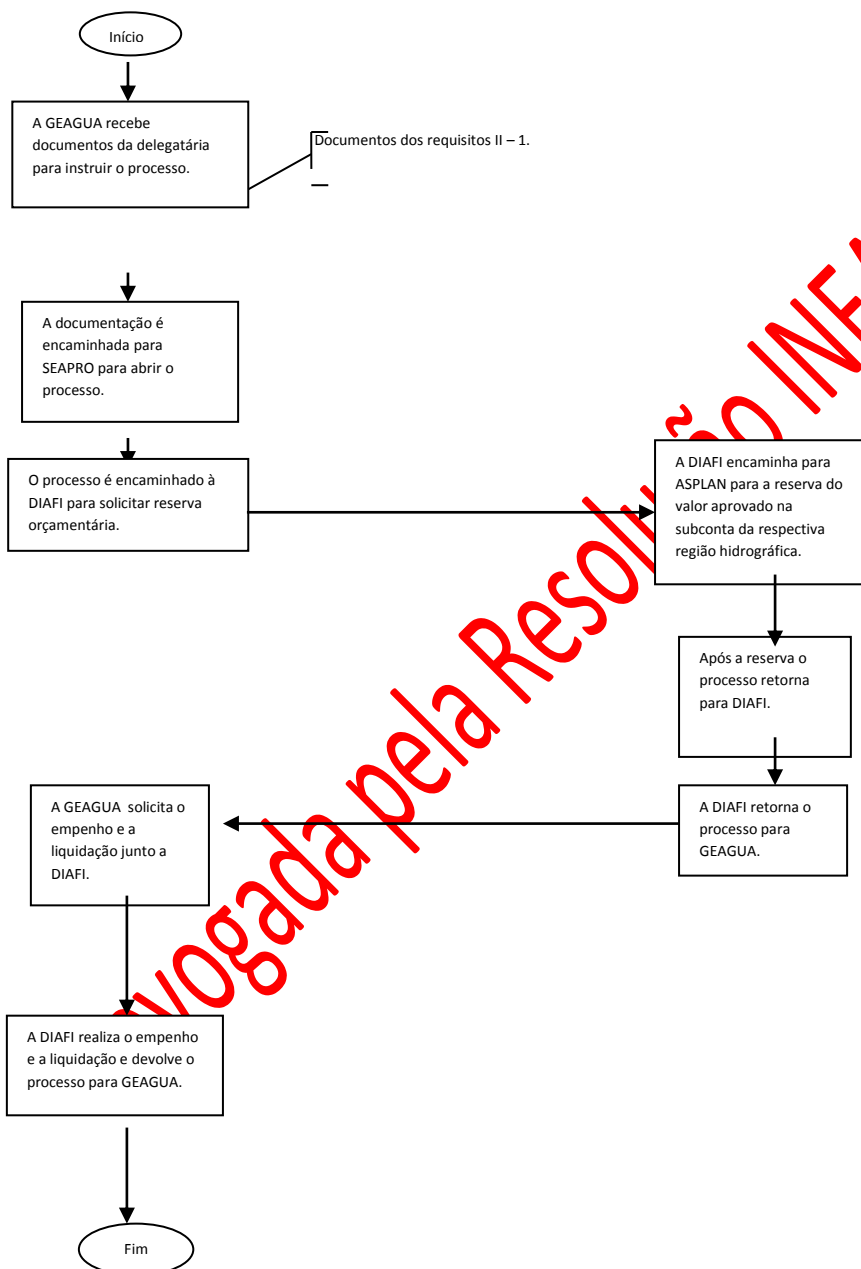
Início

A GEAGUA recebe documentos da delegatária para instruir o processo.

Documentos dos requisitos II – 1.

A documentação é encaminhada para SEAPRO para abrir o processo.

O processo é encaminhado à DIAFI para solicitar reserva orçamentária.

A DIAFI encaminha para ASPLAN para a reserva do valor aprovado na subconta da respectiva região hidrográfica.

Após a reserva o processo retorna para DIAFI.

A DIAFI retorna o processo para GEAGUA.

A GEAGUA solicita o empenho e a liquidação junto a DIAFI.

A DIAFI realiza o empenho e a liquidação e devolve o processo para GEAGUA.

Fim

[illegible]vogada pela Resolução INE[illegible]